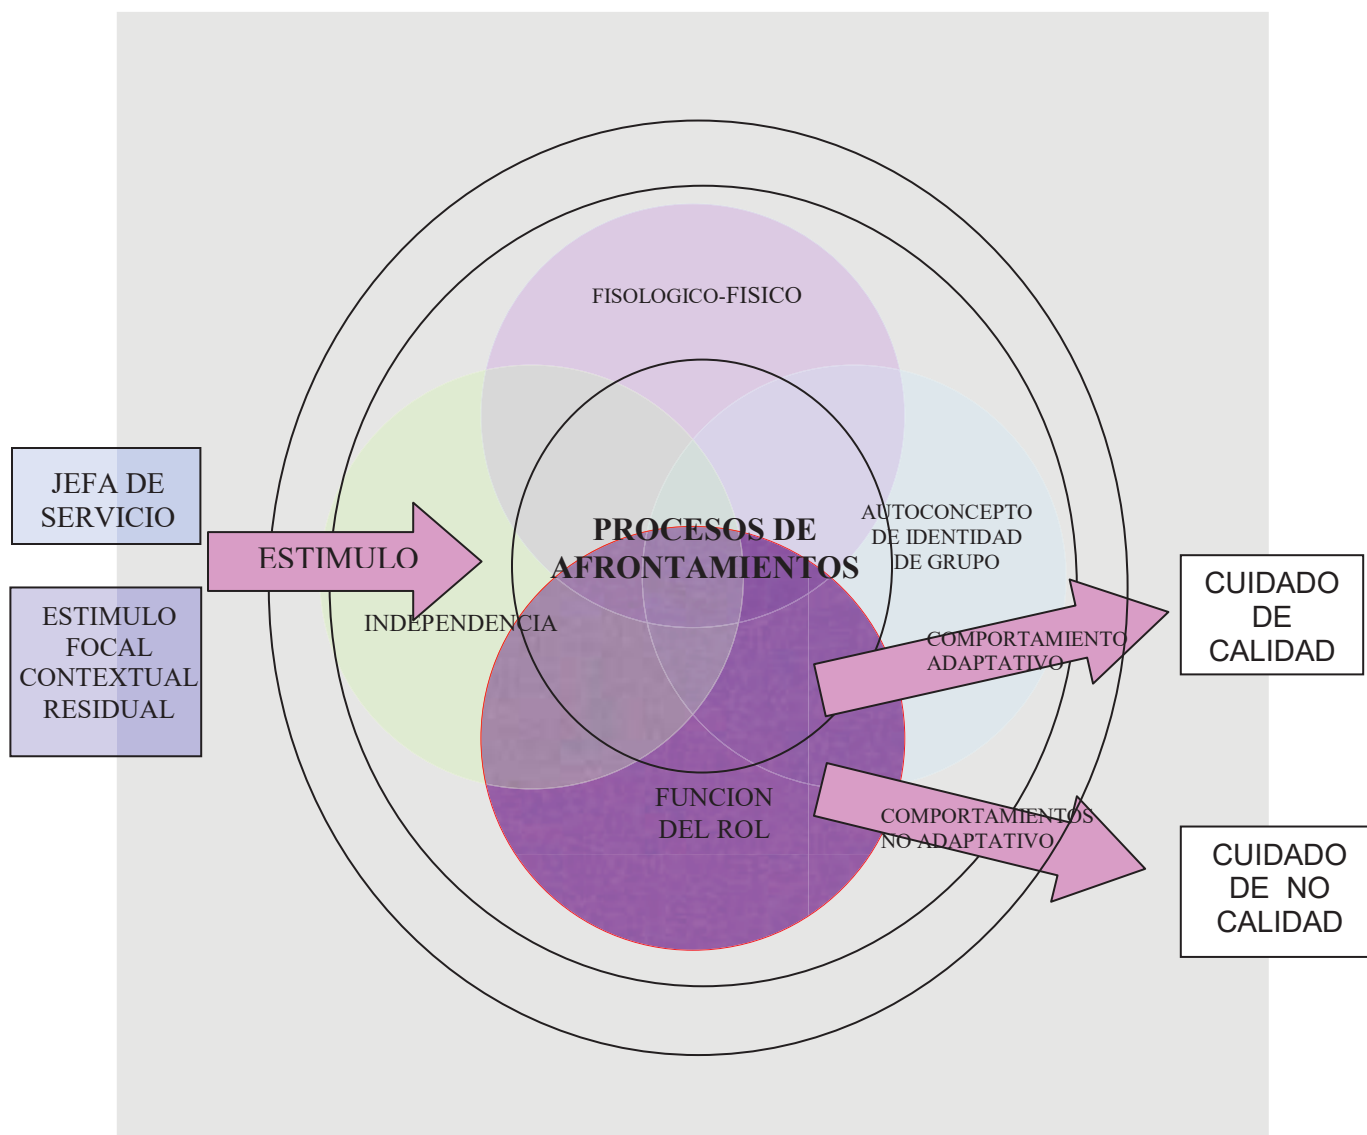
JEFA DE SERVICIO

ESTIMULO FOCAL CONTEXTUAL RESIDUAL

ESTIMULO

FISOLOGICO-FISICO

PROCESOS DE AFRONTAMIENTOS

AUTOCONCEPTO DE IDENTIDAD DE GRUPO

INDEPENDENCIA

COMPORTAMIENTO ADAPTATIVO

CUIDADO DE CALIDAD

FUNCION DEL ROL

COMPORTAMIENTOS NO ADAPTATIVO

CUIDADO DE NO CALIDAD